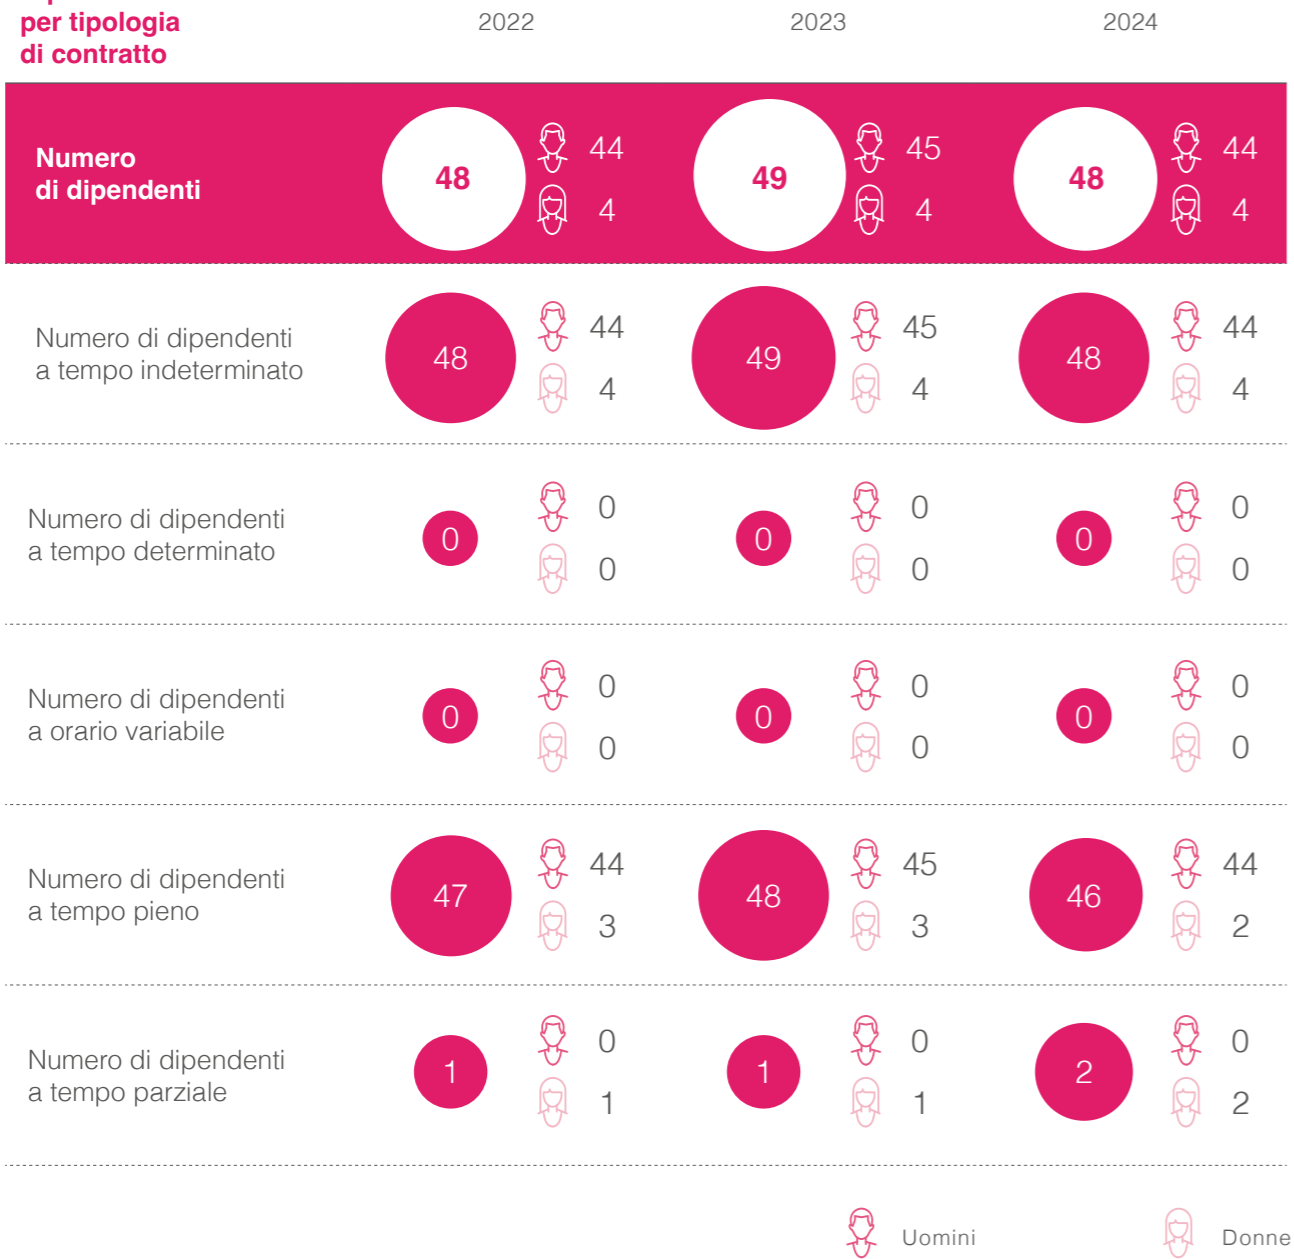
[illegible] per tipologia di contratto

| | 2022 | | 2023 | | 2024 | |
|---|---|---|---|---|---|---|
| Numero di dipendenti | 48 | 44 / 4 | 49 | 45 / 4 | 48 | 44 / 4 |
| Numero di dipendenti a tempo indeterminato | 48 | 44 / 4 | 49 | 45 / 4 | 48 | 44 / 4 |
| Numero di dipendenti a tempo determinato | 0 | 0 / 0 | 0 | 0 / 0 | 0 | 0 / 0 |
| Numero di dipendenti a orario variabile | 0 | 0 / 0 | 0 | 0 / 0 | 0 | 0 / 0 |
| Numero di dipendenti a tempo pieno | 47 | 44 / 3 | 48 | 45 / 3 | 46 | 44 / 2 |
| Numero di dipendenti a tempo parziale | 1 | 0 / 1 | 1 | 0 / 1 | 2 | 0 / 2 |

Uomini Donne